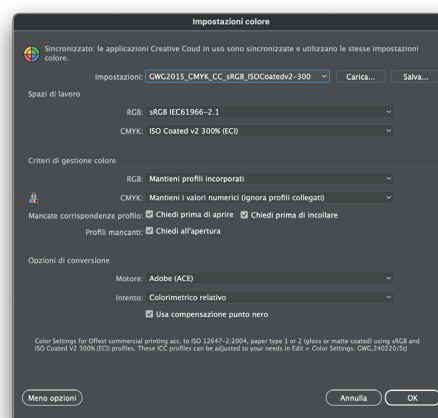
Impostazioni colore

Sincronizzato: le applicazioni Creative Coud in uso sono sincronizzate e utilizzano le stesse impostazioni colore.

Impostazioni: GWG2015_CMYK_CC_sRGB_ISOCoatedv2-300
Carica...
Salva...

Spazi di lavoro

RGB: sRGB IEC61966-2.1

CMYK: ISO Coated v2 300% (ECI)

Criteri di gestione colore

RGB: Mantieni profili incorporati

CMYK: Mantieni i valori numerici (ignora profili collegati)

Mancate corrispondenze profilo: Chiedi prima di aprire Chiedi prima di incollare

Profili mancanti: Chiedi all'apertura

Opzioni di conversione

Motore: Adobe (ACE)

Intento: Colorimetrico relativo

Usa compensazione punto nero

Color Settings for Offset commercial printing acc. to ISO 12647-2:2004, paper type 1 or 2 (gloss or matte coated) using sRGB and ISO Coated V2 300% (ECI) profiles. These ICC profiles can be adjusted to your needs in Edit > Color Settings. GWG,240220/StJ

Meno opzioni

Annulla

OK